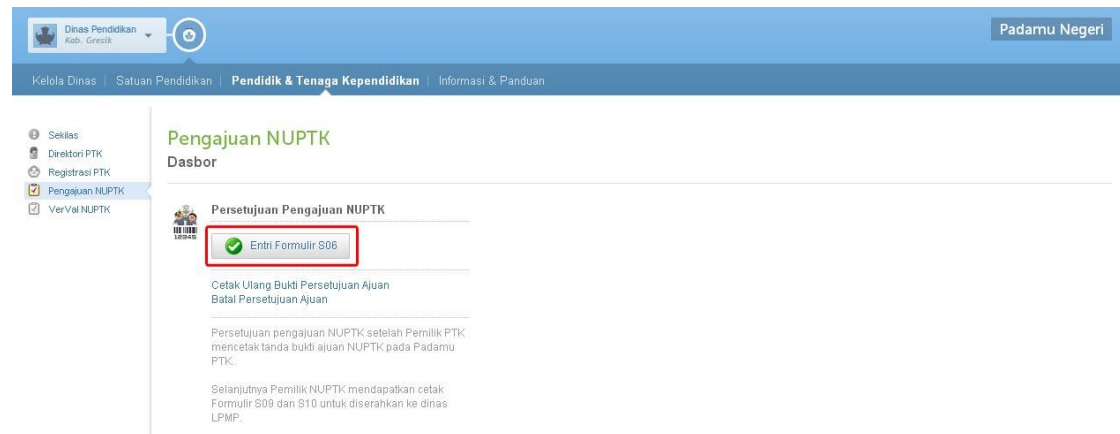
Dinas Pendidikan
Kab. Gresik

Padamu Negeri

Kelola Dinas | Satuan Pendidikan | Pendidik & Tenaga Kependidikan | Informasi & Panduan

Sekilas
Direktori PTK
Registrasi PTK
Pengajuan NUPTK
VerVal NUPTK

Pengajuan NUPTK
Dasbor

12345

Persetujuan Pengajuan NUPTK

Entri Formulir S06

Cetak Ulang Bukti Persetujuan Ajuan
Batal Persetujuan Ajuan

Persetujuan pengajuan NUPTK setelah Pemilik PTK mencetak tanda bukti ajuan NUPTK pada Padamu PTK.

Selanjutnya Pemilik NUPTK mendapatkan cetak Formulir S09 dan S10 untuk diserahkan ke dinas LPMP.